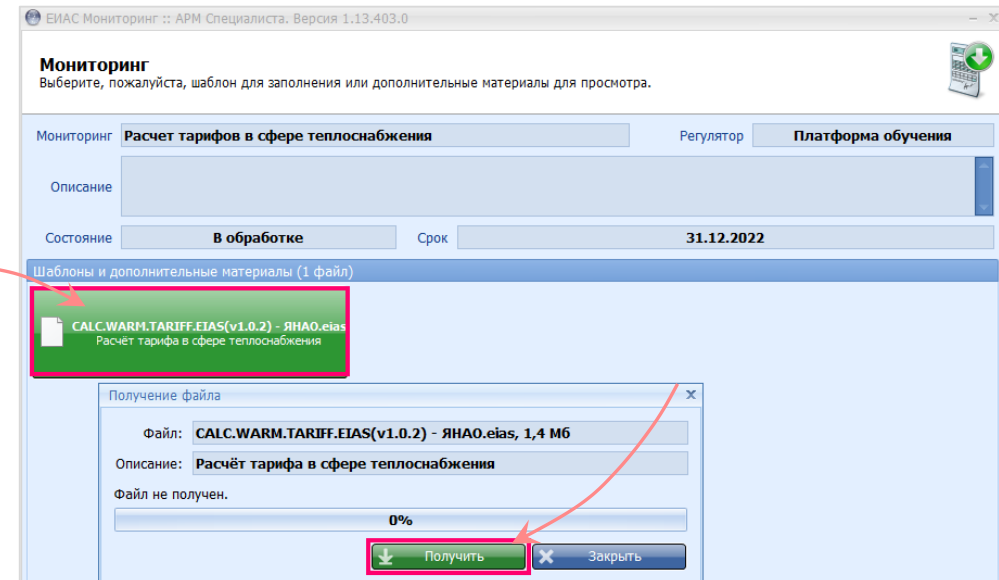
ЕИАС Мониторинг :: АРМ Специалиста. Версия 1.13.403.0

Мониторинг
Выберите, пожалуйста, шаблон для заполнения или дополнительные материалы для просмотра.

Мониторинг Расчет тарифов в сфере теплоснабжения
Регулятор Платформа обучения
Описание
Состояние В обработке
Срок 31.12.2022

Шаблоны и дополнительные материалы (1 файл)

CALC.WARM.TARIFF.EIAS(v1.0.2) - ЯНАО.eias
Расчёт тарифа в сфере теплоснабжения

Получение файла

Файл: CALC.WARM.TARIFF.EIAS(v1.0.2) - ЯНАО.eias, 1,4 Мб
Описание: Расчёт тарифа в сфере теплоснабжения
Файл не получен.
0%

Получить
Закрыть